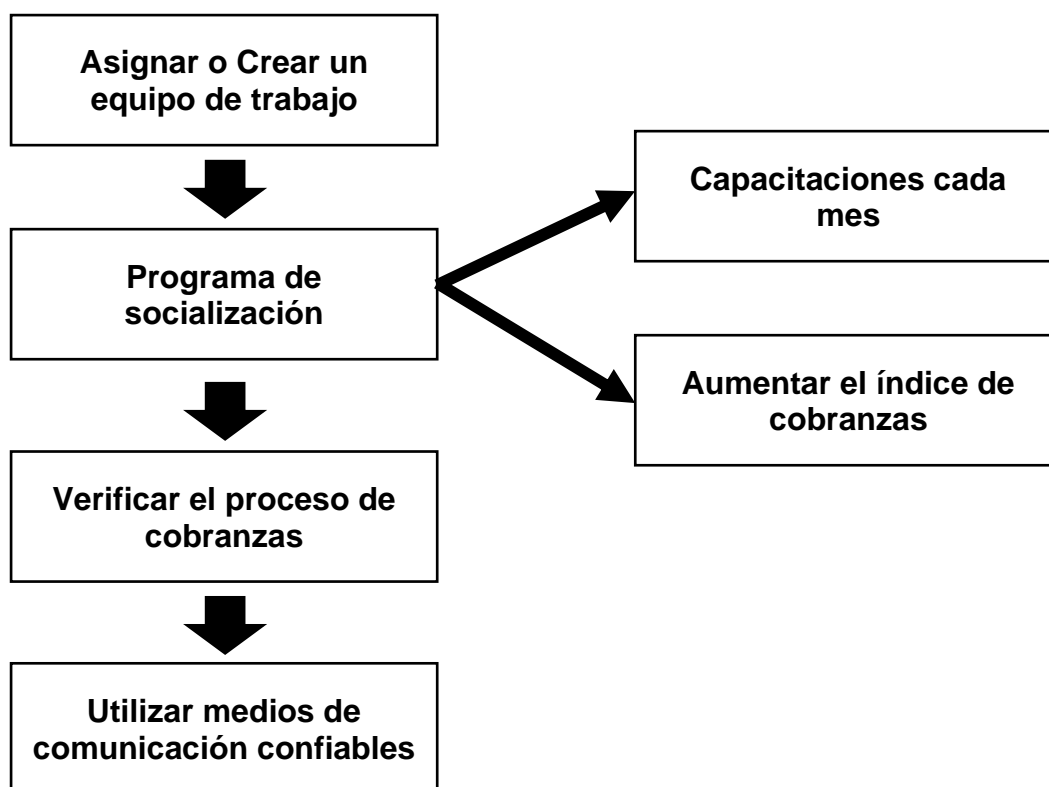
Asignar o Crear un equipo de trabajo

Programa de socialización

Capacitaciones cada mes

Aumentar el índice de cobranzas

Verificar el proceso de cobranzas

Utilizar medios de comunicación confiables